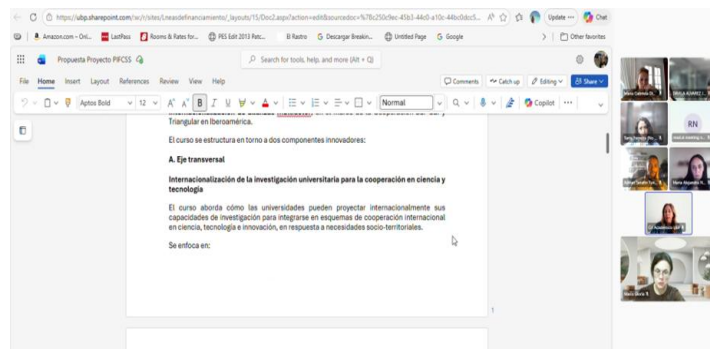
https://ubp.sharepoint.com/:w:/r/sites/Lineasdefinanciamiento/_layouts/15/Doc2.aspx?action=edit&sourcedoc=%7Bc250c9ec-45b3-44c0-a10c-44bc0dcc5...

Update ··· Chat

Amazon.com – Onl... LastPass Rooms & Rates for... PES Edit 2013 Patc... El Rastro Descargar Breakin... Untitled Page Google

Other favorites

Propuesta Proyecto PIFCSS

Search for tools, help, and more (Alt + Q)

File Home Insert Layout References Review View Help

Comments Catch up Editing Share

Aptos Bold 12 A A B I U Normal Copilot ···

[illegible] en el marco de la cooperación Sur-Sur y Triangular en Iberoamérica.

El curso se estructura en torno a dos componentes innovadores:

A. Eje transversal

Internacionalización de la investigación universitaria para la cooperación en ciencia y tecnología

El curso aborda cómo las universidades pueden proyectar internacionalmente sus capacidades de investigación para integrarse en esquemas de cooperación internacional en ciencia, tecnología e innovación, en respuesta a necesidades socio-territoriales.

Se enfoca en:

1

RN

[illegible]